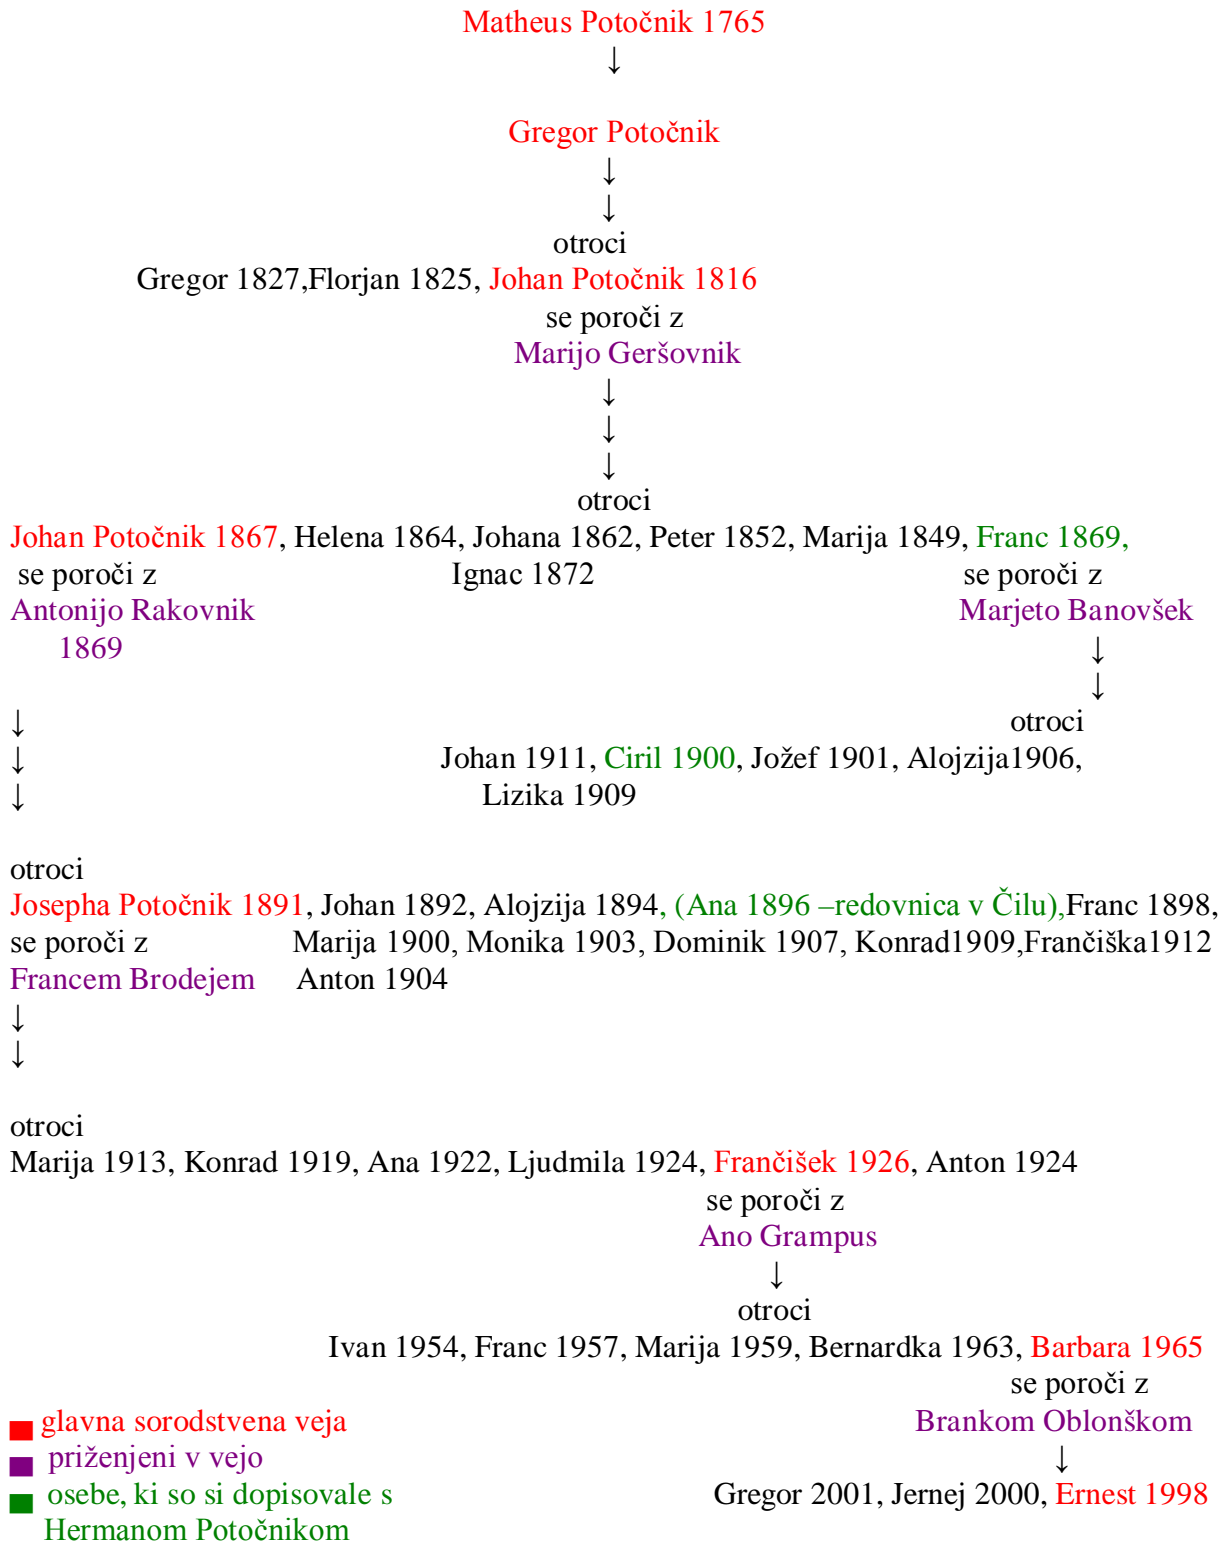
Matheus Potočnik 1765
↓

Gregor Potočnik
↓
↓
otroci
Gregor 1827,Florjan 1825, Johan Potočnik 1816
se poroči z
Marijo Geršovnik
↓
↓
↓
otroci
Johan Potočnik 1867, Helena 1864, Johana 1862, Peter 1852, Marija 1849, Franc 1869,
se poroči z Ignac 1872 se poroči z
Antonijo Rakovnik 1869 Marjeto Banovšek
↓
↓
otroci
↓
↓
↓
Johan 1911, Ciril 1900, Jožef 1901, Alojzija1906, Lizika 1909

otroci
Josepha Potočnik 1891, Johan 1892, Alojzija 1894, (Ana 1896 –redovnica v Čilu),Franc 1898,
se poroči z Marija 1900, Monika 1903, Dominik 1907, Konrad1909,Frančiška1912
Francem Brodejem Anton 1904
↓
↓

otroci
Marija 1913, Konrad 1919, Ana 1922, Ljudmila 1924, Frančišek 1926, Anton 1924
se poroči z
Ano Grampus
↓
otroci
Ivan 1954, Franc 1957, Marija 1959, Bernardka 1963, Barbara 1965
se poroči z
Brankom Oblonškom
↓
Gregor 2001, Jernej 2000, Ernest 1998

glavna sorodstvena veja
priženjeni v vejo
osebe, ki so si dopisovale s Hermanom Potočnikom